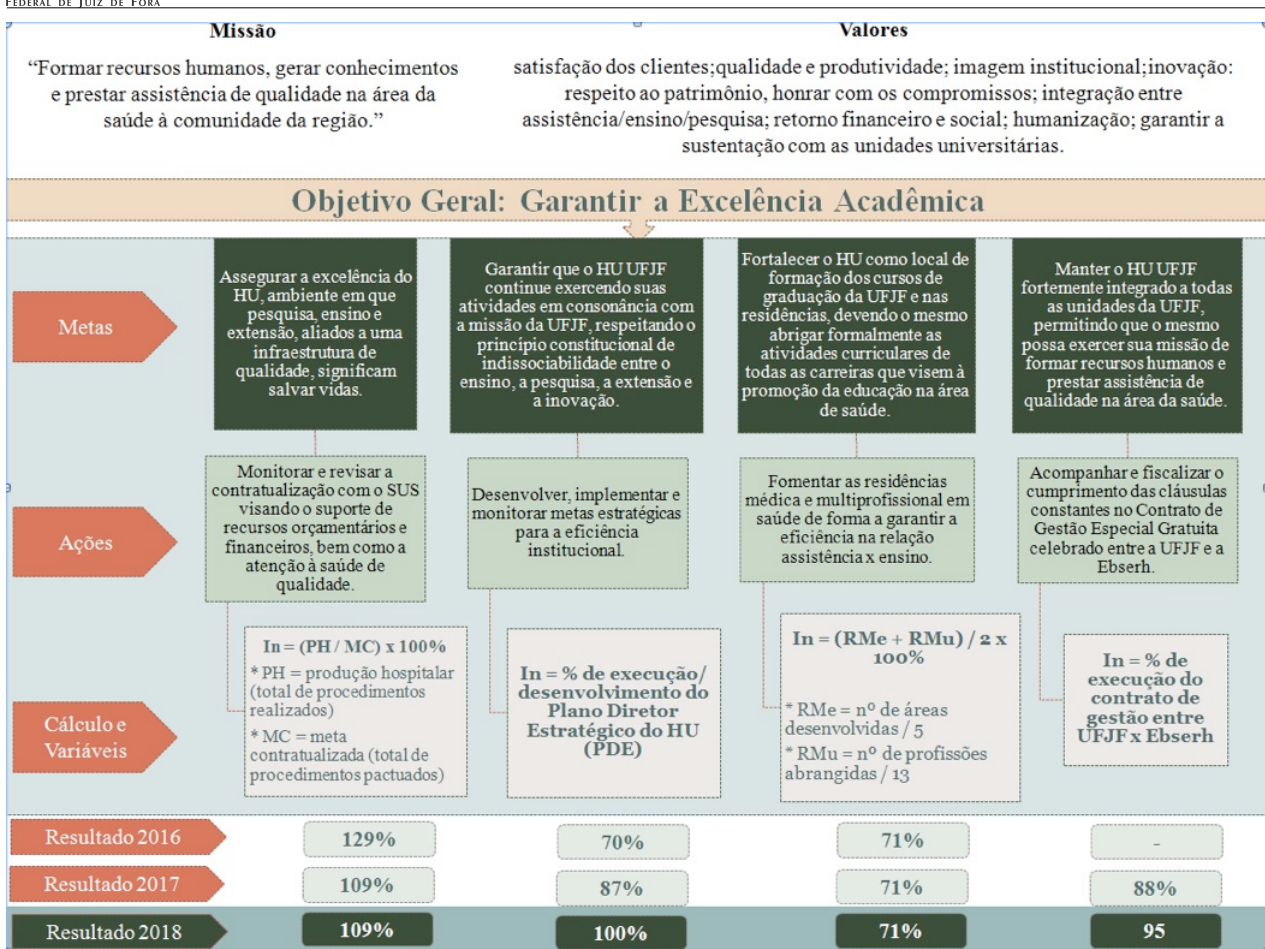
FEDERAL DE JUIZ DE FORA

Missão

"Formar recursos humanos, gerar conhecimentos e prestar assistência de qualidade na área da saúde à comunidade da região."

Valores

satisfação dos clientes;qualidade e produtividade; imagem institucional;inovação: respeito ao patrimônio, honrar com os compromissos; integração entre assistência/ensino/pesquisa; retorno financeiro e social; humanização; garantir a sustentação com as unidades universitárias.

Objetivo Geral: Garantir a Excelência Acadêmica

Metas

Assegurar a excelência do HU, ambiente em que pesquisa, ensino e extensão, aliados a uma infraestrutura de qualidade, significam salvar vidas.

Garantir que o HU UFJF continue exercendo suas atividades em consonância com a missão da UFJF, respeitando o princípio constitucional de indissociabilidade entre o ensino, a pesquisa, a extensão e a inovação.

Fortalecer o HU como local de formação dos cursos de graduação da UFJF e nas residências, devendo o mesmo abrigar formalmente as atividades curriculares de todas as carreiras que visem à promoção da educação na área de saúde.

Manter o HU UFJF fortemente integrado a todas as unidades da UFJF, permitindo que o mesmo possa exercer sua missão de formar recursos humanos e prestar assistência de qualidade na área da saúde.

Ações

Monitorar e revisar a contratualização com o SUS visando o suporte de recursos orçamentários e financeiros, bem como a atenção à saúde de qualidade.

Desenvolver, implementar e monitorar metas estratégicas para a eficiência institucional.

Fomentar as residências médica e multiprofissional em saúde de forma a garantir a eficiência na relação assistência x ensino.

Acompanhar e fiscalizar o cumprimento das cláusulas constantes no Contrato de Gestão Especial Gratuita celebrado entre a UFJF e a Ebserh.

Cálculo e Variáveis

In = (PH / MC) x 100%
* PH = produção hospitalar (total de procedimentos realizados)
* MC = meta contratualizada (total de procedimentos pactuados)

In = % de execução/ desenvolvimento do Plano Diretor Estratégico do HU (PDE)

In = (RMe + RMu) / 2 x 100%
* RMe = nº de áreas desenvolvidas / 5
* RMu = nº de profissões abrangidas / 13

In = % de execução do contrato de gestão entre UFJF x Ebserh

| Resultado 2016 | 129% | 70% | 71% | - |
|---|---|---|---|---|
| Resultado 2017 | 109% | 87% | 71% | 88% |
| Resultado 2018 | 109% | 100% | 71% | 95 |